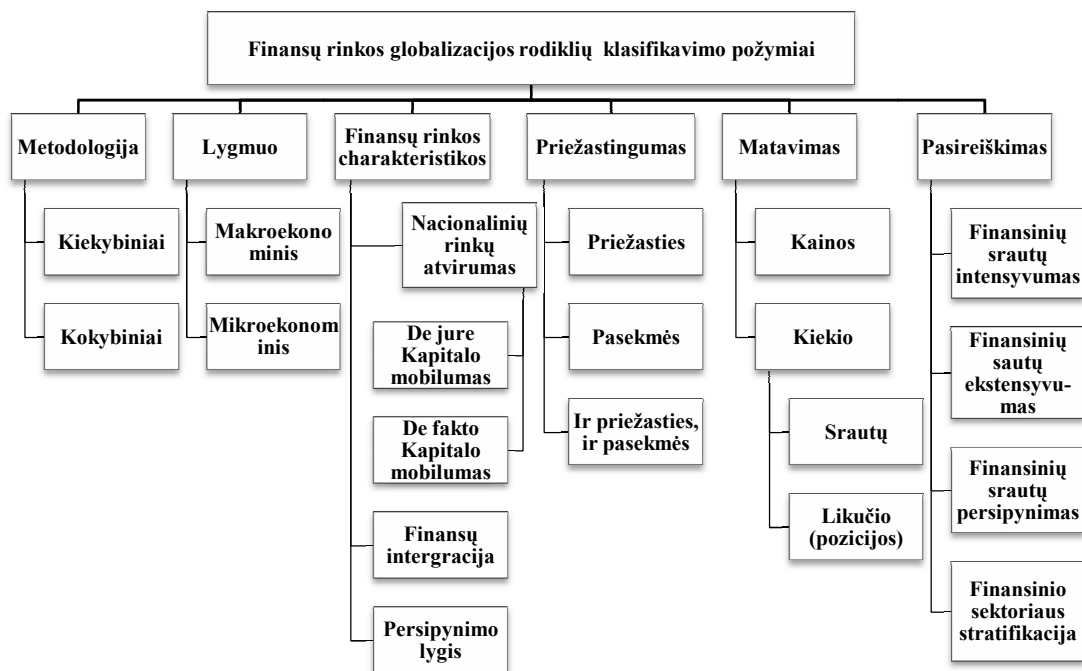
Finansų rinkos globalizacijos rodiklių klasifikavimo požymiai

Metodologija

Kiekybiniai

Kokybiniai

Lygmuo

Makroekonominis

Mikroekonominis

Finansų rinkos charakteristikos

Nacionalinių rinkų atvirumas

De jure Kapitalo mobilumas

De fakto Kapitalo mobilumas

Finansų intergracija

Persipynimo lygis

Priežastingumas

Priežasties

Pasekmės

Ir priežasties, ir pasekmės

Matavimas

Kainos

Kiekio

Srautų

Likučio (pozicijos)

Pasireiškimas

Finansinių srautų intensyvumas

Finansinių sautų ekstensyvumas

Finansinių srautų persipynimas

Finansinio sektoriaus stratifikacija